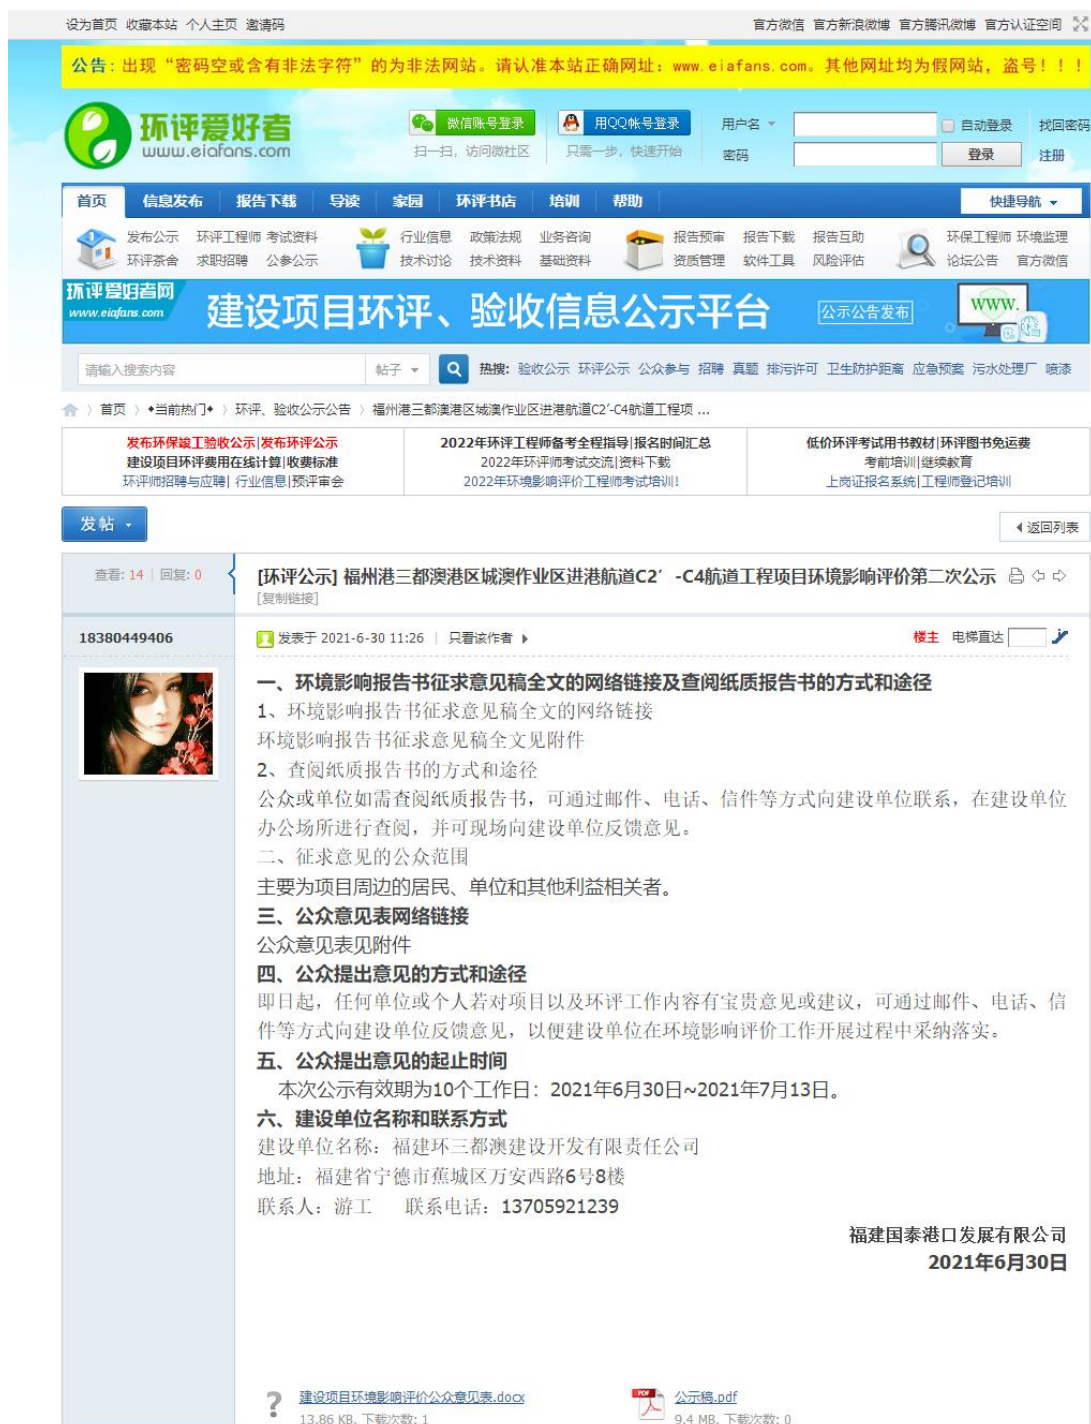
设为首页 收藏本站 个人主页 邀请码

官方微信 官方新浪微博 官方腾讯微博 官方认证空间

公告：出现“密码空或含有非法字符”的为非法网站。请认准本站正确网址：www.eiafans.com。其他网址均为假网站，盗号！！！

环评爱好者 www.eiafans.com

微信账号登录 扫一扫，访问微社区

用QQ帐号登录 只需一步，快速开始

用户名 自动登录 找回密码

密码 登录 注册

首页 信息发布 报告下载 导读 家园 环评书店 培训 帮助 快捷导航

发布公示 环评工程师 考试资料 环评茶舍 求职招聘 公参公示

行业信息 政策法规 业务咨询 技术讨论 技术资料 基础资料

报告预审 报告下载 报告互助 资质管理 软件工具 风险评估

环保工程师 环境监理 论坛公告 官方微信

环评爱好者网 www.eiafans.com 建设项目环评、验收信息公示平台 公示公告发布 www.

请输入搜索内容 帖子 热搜: 验收公示 环评公示 公众参与 招聘 真题 排污许可 卫生防护距离 应急预案 污水处理厂 喷漆

首页 › •当前热门• › 环评、验收公示公告 › 福州港三都澳港区城澳作业区进港航道C2′-C4航道工程项...

发布环保竣工验收公示|发布环评公示
建设项目环评费用在线计算|收费标准
环评师招聘与应聘| 行业信息|预评审会

2022年环评工程师备考全程指导|报名时间汇总
2022年环评师考试交流|资料下载
2022年环境影响评价工程师考试培训!

低价环评考试用书教材|环评图书免运费
考前培训|继续教育
上岗证报名系统|工程师登记培训

发帖

返回列表

查看: 14 | 回复: 0

[环评公示] 福州港三都澳港区城澳作业区进港航道C2′-C4航道工程项目环境影响评价第二次公示
[复制链接]

18380449406

发表于 2021-6-30 11:26 | 只看该作者

楼主 电梯直达

一、环境影响报告书征求意见稿全文的网络链接及查阅纸质报告书的方式和途径

1、环境影响报告书征求意见稿全文的网络链接

环境影响报告书征求意见稿全文见附件

2、查阅纸质报告书的方式和途径

公众或单位如需查阅纸质报告书，可通过邮件、电话、信件等方式向建设单位联系，在建设单位办公场所进行查阅，并可现场向建设单位反馈意见。

二、征求意见的公众范围

主要为项目周边的居民、单位和其他利益相关者。

三、公众意见表网络链接

公众意见表见附件

四、公众提出意见的方式和途径

即日起，任何单位或个人若对项目以及环评工作内容有宝贵意见或建议，可通过邮件、电话、信件等方式向建设单位反馈意见，以便建设单位在环境影响评价工作开展过程中采纳落实。

五、公众提出意见的起止时间

本次公示有效期为10个工作日：2021年6月30日~2021年7月13日。

六、建设单位名称和联系方式

建设单位名称：福建环三都澳建设开发有限责任公司

地址：福建省宁德市蕉城区万安西路6号8楼

联系人：游工 联系电话：13705921239

福建国泰港口发展有限公司
2021年6月30日

建设项目环境影响评价公众意见表.docx
13.86 KB, 下载次数: 1

公示稿.pdf
9.4 MB, 下载次数: 0